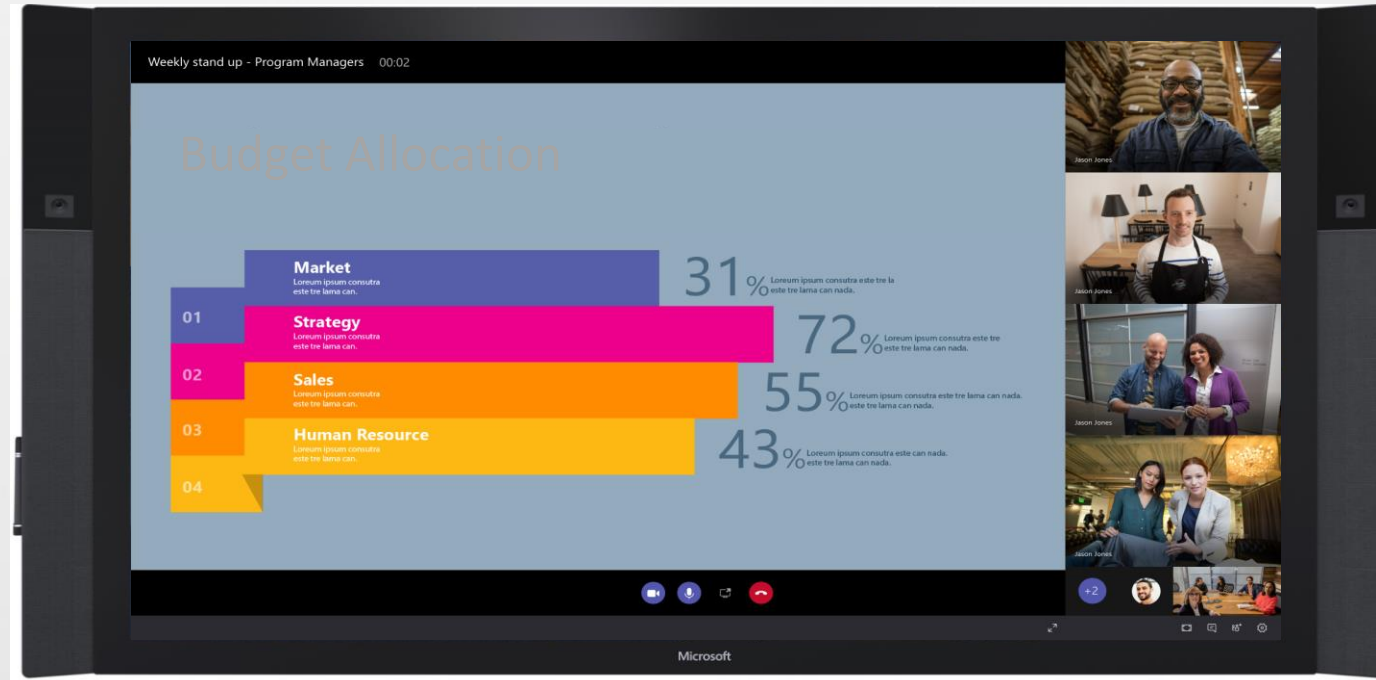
Weekly stand up - Program Managers 00:02

Budget Allocation

01
Market
Loreum ipsum consutra este tre lama can.
31% Loreum ipsum consutra este tre la este tre lama can nada.

02
Strategy
Loreum ipsum consutra este tre lama can.
72% Loreum ipsum consutra este tre este tre lama can nada.

03
Sales
Loreum ipsum consutra este tre lama can.
55% Loreum ipsum consutra este tre lama can nada. este tre lama can nada.

04
Human Resource
Loreum ipsum consutra este tre lama can.
43% Loreum ipsum consutra este can nada. este tre lama can nada.

Jason Jones
Jason Jones
Jason Jones
Jason Jones

+2

Microsoft